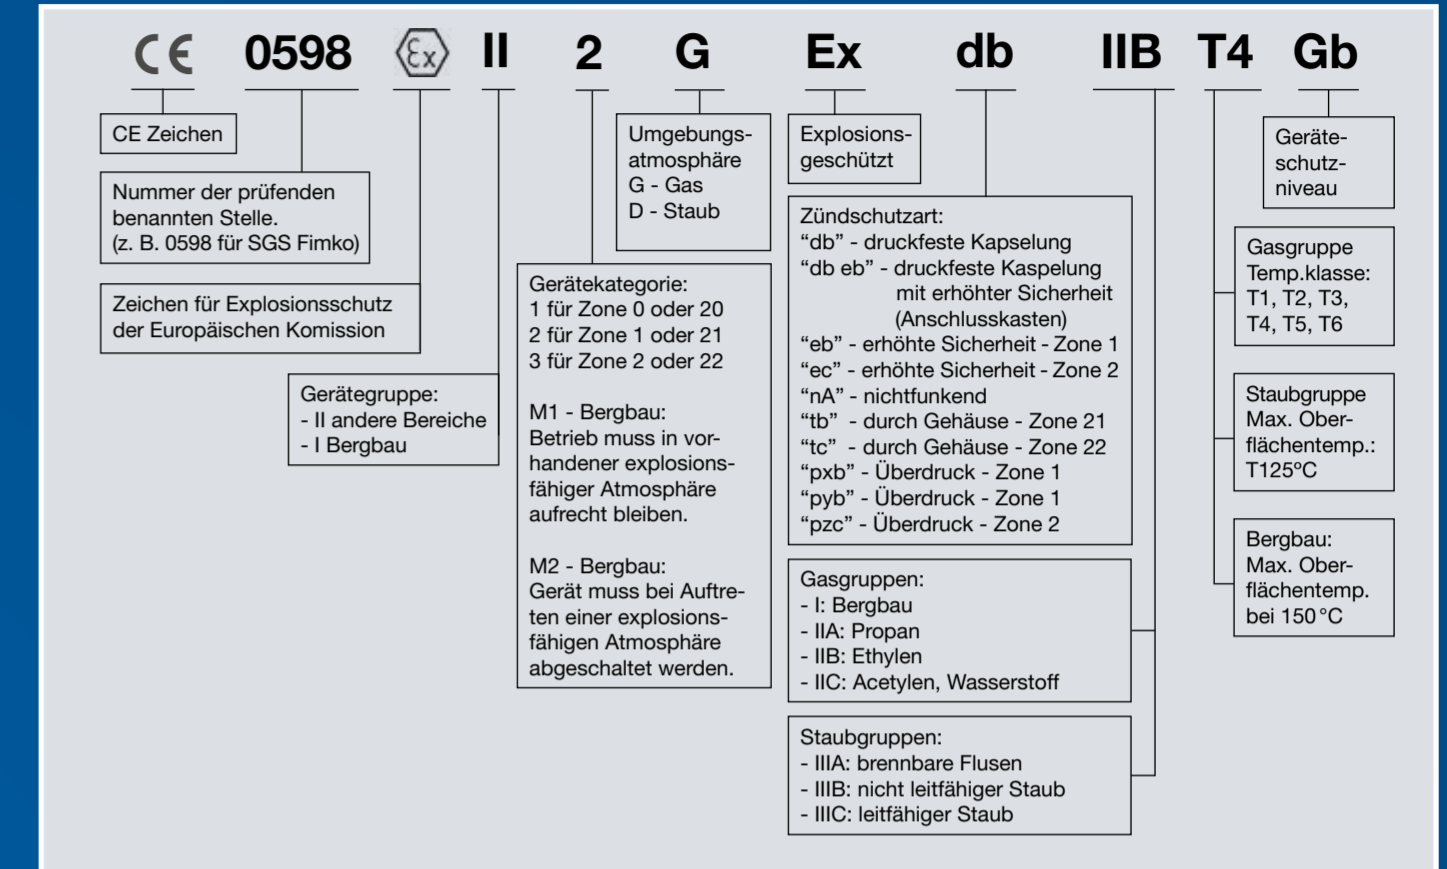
CE 0598 Ex II 2 G Ex db IIB T4 Gb

CE Zeichen

Nummer der prüfenden benannten Stelle. (z. B. 0598 für SGS Fimko)

Zeichen für Explosionsschutz der Europäischen Komission

Gerätegruppe:
- II andere Bereiche
- I Bergbau

Umgebungsatmosphäre
G - Gas
D - Staub

Gerätekategorie:
1 für Zone 0 oder 20
2 für Zone 1 oder 21
3 für Zone 2 oder 22

M1 - Bergbau:
Betrieb muss in vorhandener explosionsfähiger Atmosphäre aufrecht bleiben.

M2 - Bergbau:
Gerät muss bei Auftreten einer explosionsfähigen Atmosphäre abgeschaltet werden.

Explosionsgeschützt

Zündschutzart:
“db” - druckfeste Kapselung
“db eb” - druckfeste Kaspelung mit erhöhter Sicherheit (Anschlusskasten)
“eb” - erhöhte Sicherheit - Zone 1
“ec” - erhöhte Sicherheit - Zone 2
“nA” - nichtfunkend
“tb” - durch Gehäuse - Zone 21
“tc” - durch Gehäuse - Zone 22
“pxb” - Überdruck - Zone 1
“pyb” - Überdruck - Zone 1
“pzc” - Überdruck - Zone 2

Gasgruppen:
- I: Bergbau
- IIA: Propan
- IIB: Ethylen
- IIC: Acetylen, Wasserstoff

Staubgruppen:
- IIIA: brennbare Flusen
- IIIB: nicht leitfähiger Staub
- IIIC: leitfähiger Staub

Geräteschutzniveau

Gasgruppe Temp.klasse: T1, T2, T3, T4, T5, T6

Staubgruppe Max. Oberflächentemp.: T125°C

Bergbau: Max. Oberflächentemp. bei 150 °C